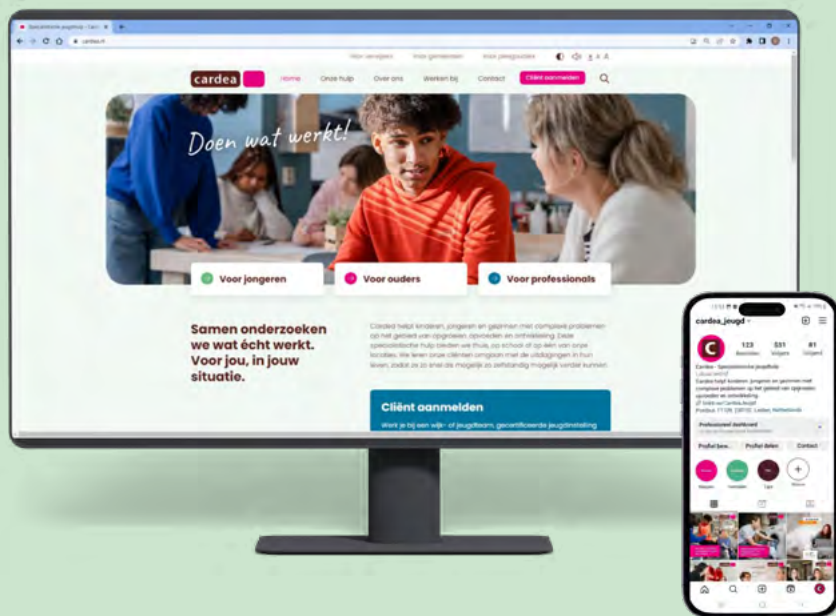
Specialistische jeugdhulp - Card

cardea.nl

Voor verwijzers Voor gemeenten Voor zorgpartners

cardea

Home Onze hulp Over ons Werken bij Contact Cliënt aanmelden

Doen wat werkt!

Voor jongeren

Voor ouders

Voor professionals

Samen onderzoeken we wat écht werkt. Voor jou, in jouw situatie.

Cardea helpt kinderen, jongeren en gezinnen met complexe problemen op het gebied van opgroeien, opvoeden en ontwikkeling. Deze specialistische hulp bieden we thuis, op school of op één van onze locaties. We leren onze cliënten omgaan met de uitdagingen in hun leven, zodat ze zo snel als mogelijk zo zelfstandig mogelijk verder kunnen.

Cliënt aanmelden

Werk je bij een wijk- of jeugdteam, gecertificeerde jeugdinstelling

cardea_jeugd

123 Berichten
531 Volgers
81 Volgend

Cardea - Specialistische jeugdhulp
Cardea helpt kinderen, jongeren en gezinnen met complexe problemen op het gebied van opgroeien, opvoeden en ontwikkeling.
Postbus 11126, Leiden, Netherlands

Professional dashboard

Profiel bew... Profiel delen Contact